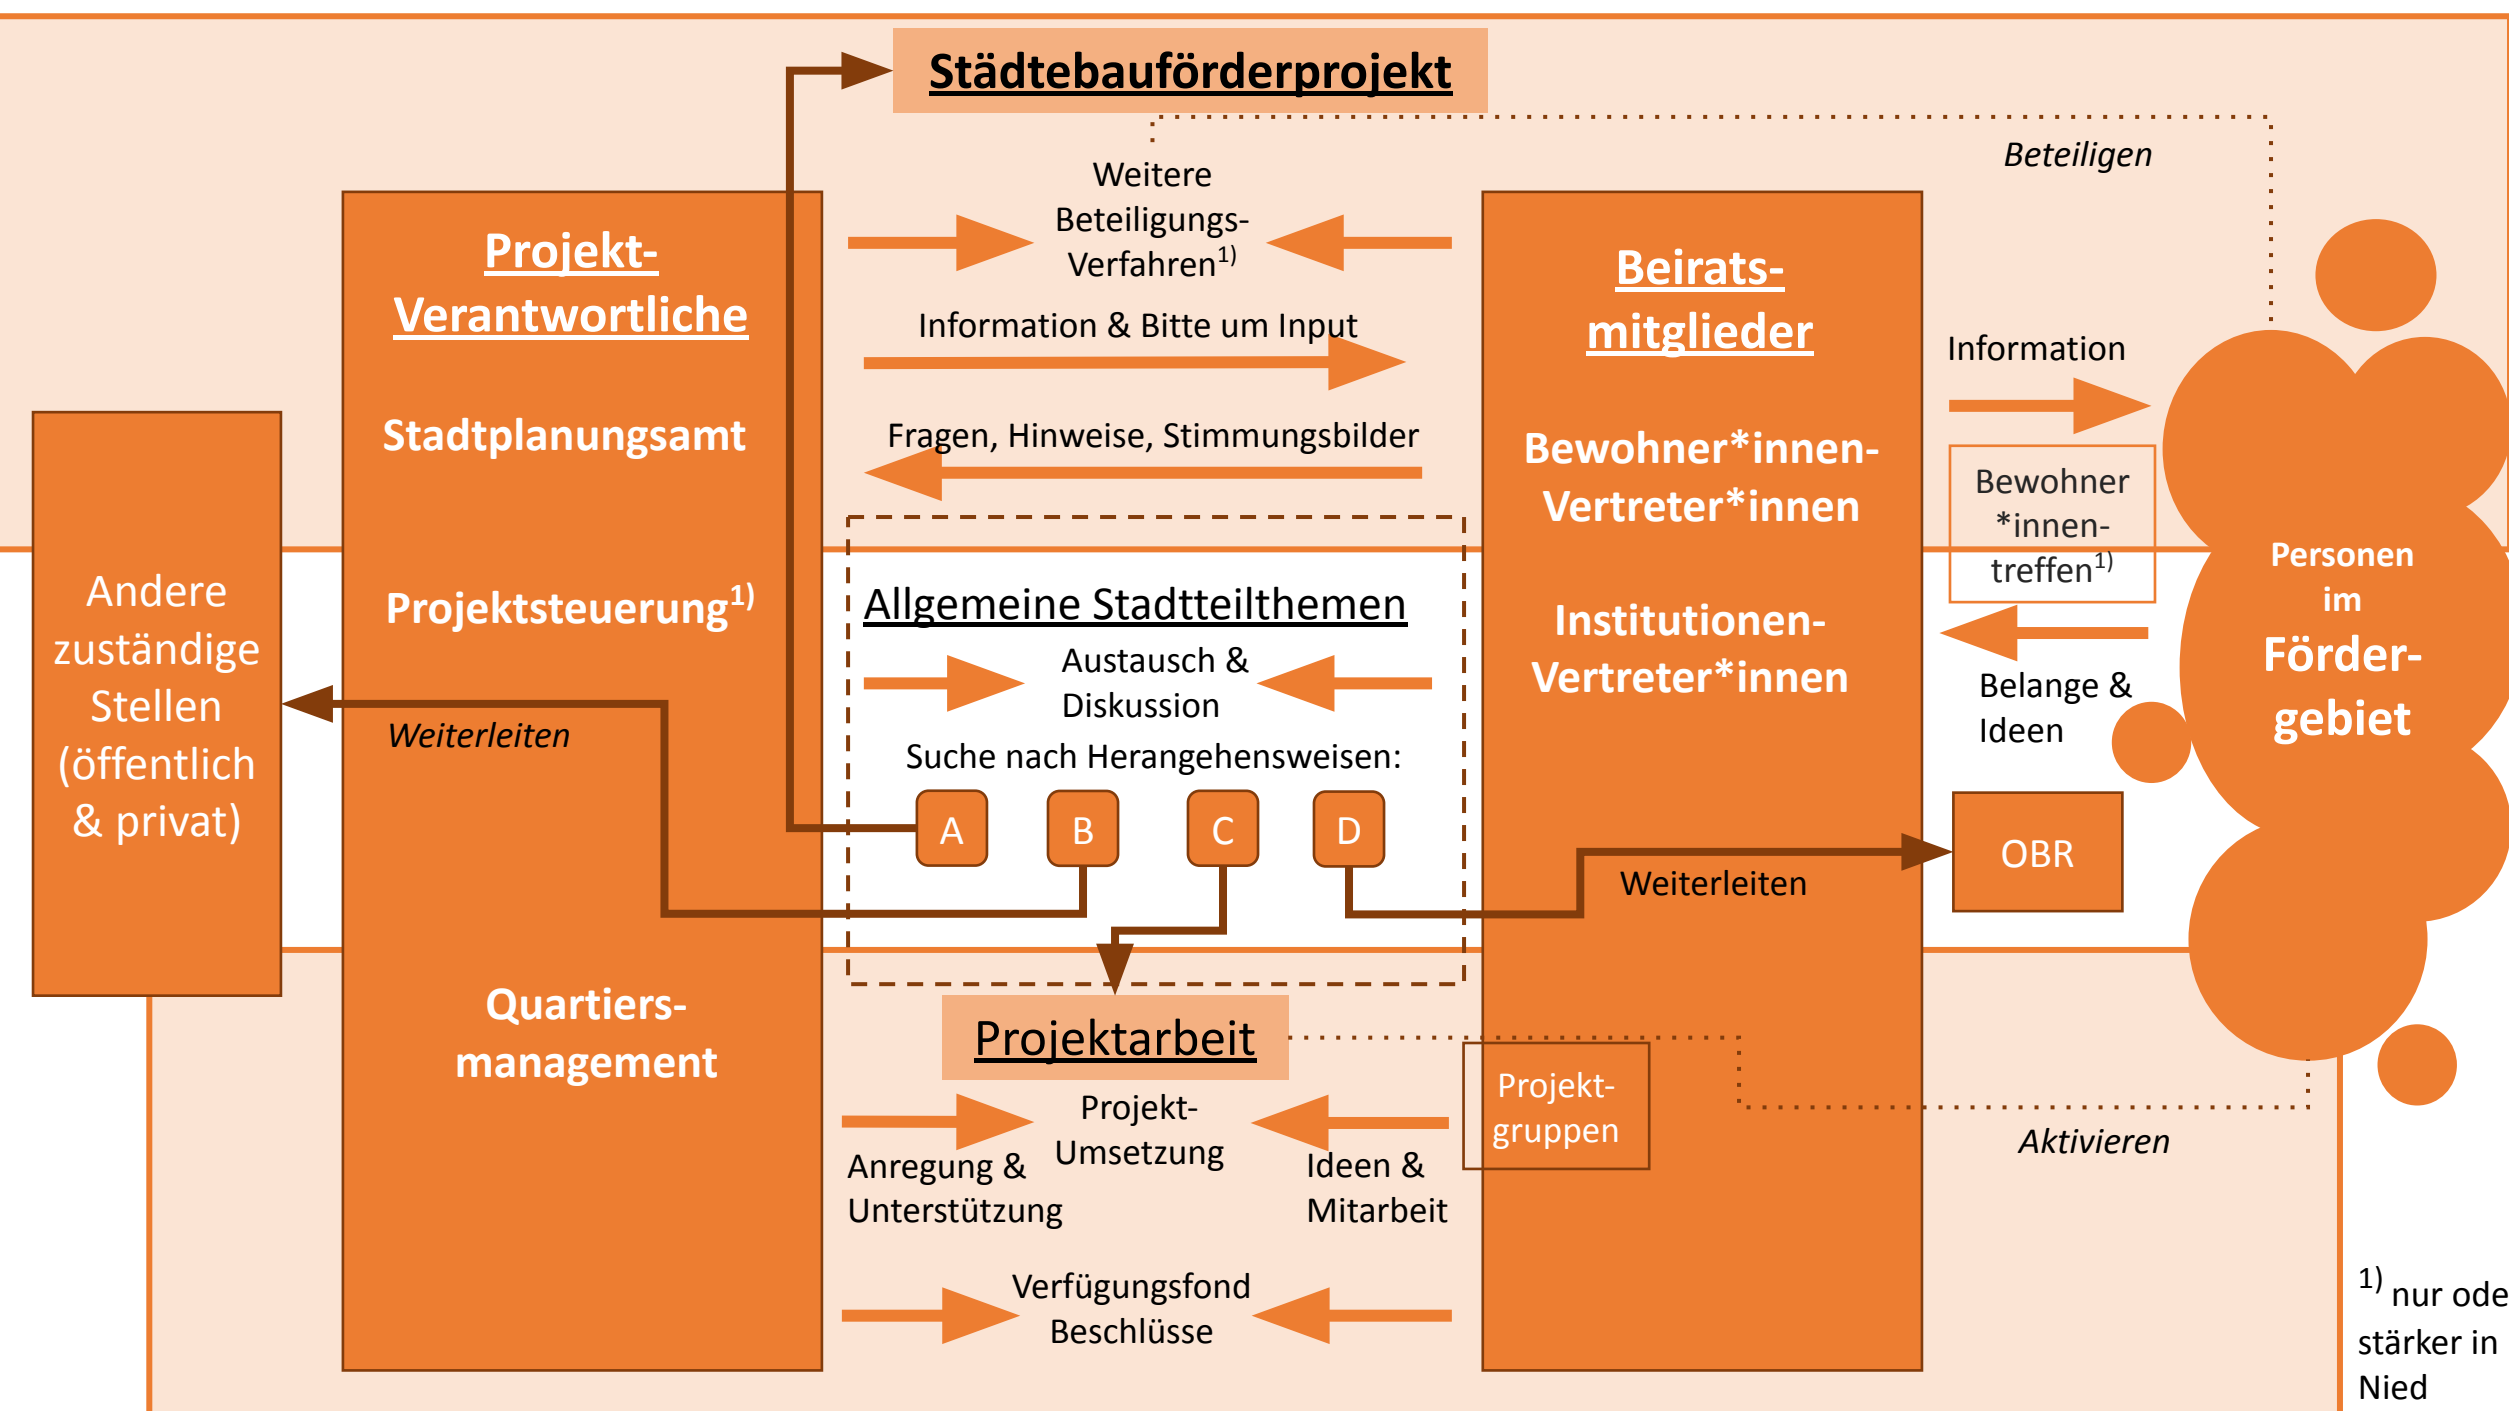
Städtebauförderprojekt

Beteiligen

Andere zuständige Stellen (öffentlich & privat)

Projekt-Verantwortliche

Stadtplanungsamt

Projektsteuerung$^{1)}$

Weiterleiten

Quartiers-management

Weitere Beteiligungs-Verfahren$^{1)}$

Information & Bitte um Input

Fragen, Hinweise, Stimmungsbilder

Allgemeine Stadtteilthemen

Austausch & Diskussion

Suche nach Herangehensweisen:

A B C D

Projektarbeit

Anregung & Unterstützung

Projekt-Umsetzung

Ideen & Mitarbeit

Verfügungsfond Beschlüsse

Beirats-mitglieder

Bewohner*innen-Vertreter*innen

Institutionen-Vertreter*innen

Weiterleiten

Projekt-gruppen

Information

Bewohner *innen-treffen$^{1)}$

Belange & Ideen

OBR

Personen im Förder-gebiet

Aktivieren

$^{1)}$ nur ode stärker in Nied